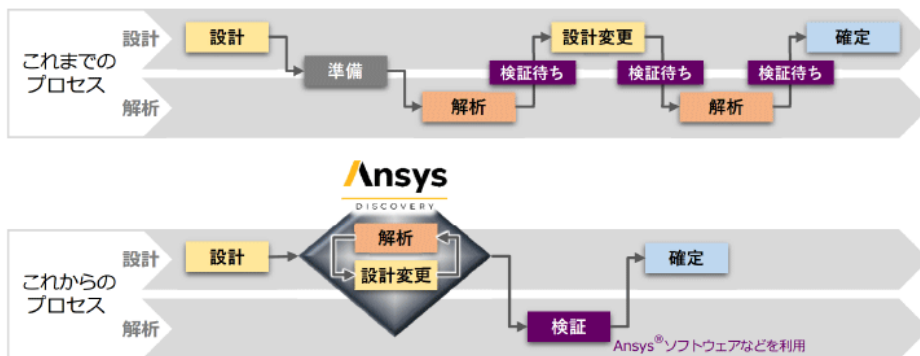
これまでのプロセス

設計

解析

設計

準備

解析

検証待ち

設計変更

検証待ち

解析

検証待ち

確定

Ansys
DISCOVERY

これからのプロセス

設計

解析

設計

解析

設計変更

検証

確定

Ansys®ソフトウェアなどを利用